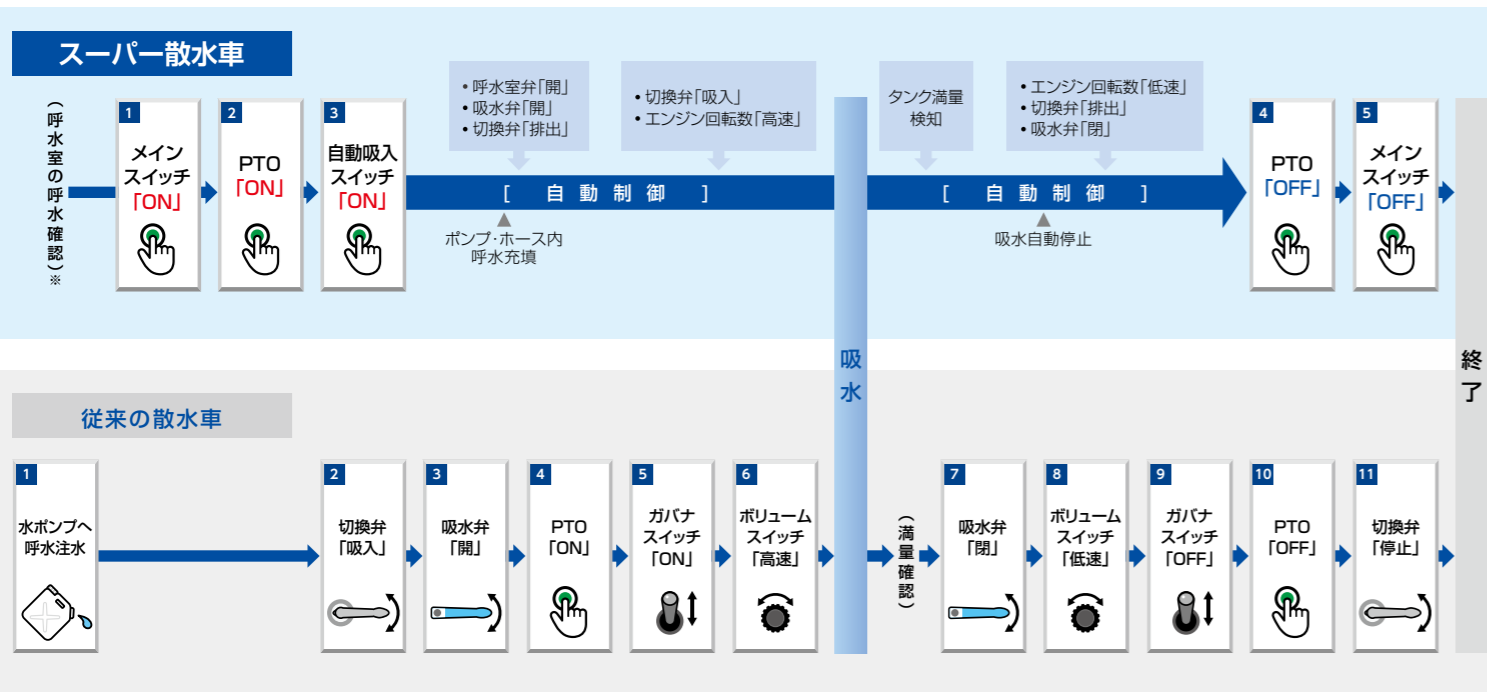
スーパー散水車

（呼水室の呼水確認）※

1
メイン
スイッチ
「ON」

2
PTO
「ON」

3
自動吸入
スイッチ
「ON」

• 呼水室弁「開」
• 吸水弁「開」
• 切換弁「排出」

• 切換弁「吸入」
• エンジン回転数「高速」

[ 自 動 制 御 ]

ポンプ・ホース内
呼水充填

吸水

タンク満量
検知

• エンジン回転数「低速」
• 切換弁「排出」
• 吸水弁「閉」

[ 自 動 制 御 ]

吸水自動停止

4
PTO
「OFF」

5
メイン
スイッチ
「OFF」

終了

従来の散水車

1
水ポンプへ
呼水注水

2
切換弁
「吸入」

3
吸水弁
「開」

4
PTO
「ON」

5
ガバナ
スイッチ
「ON」

6
ボリューム
スイッチ
「高速」

（満量確認）

7
吸水弁
「閉」

8
ボリューム
スイッチ
「低速」

9
ガバナ
スイッチ
「OFF」

10
PTO
「OFF」

11
切換弁
「停止」